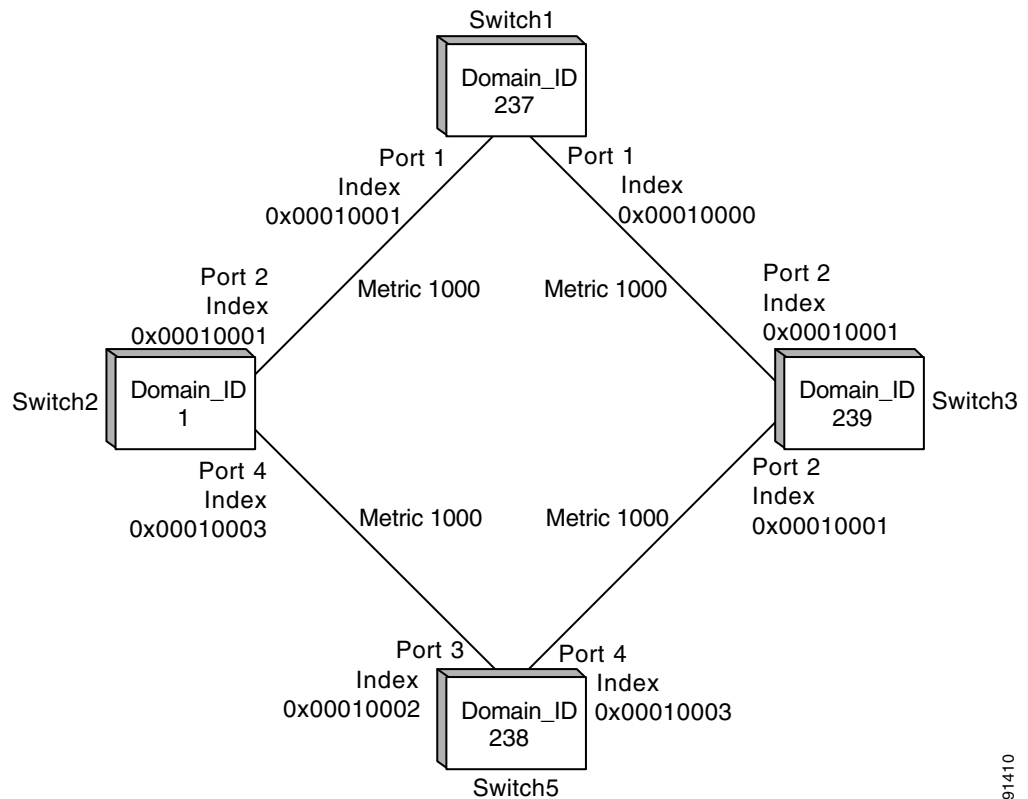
Switch1

Domain_ID
237

Port 1
Index
0x00010001

Port 1
Index
0x00010000

Port 2
Index
0x00010001

Metric 1000

Metric 1000

Port 2
Index
0x00010001

Switch2

Domain_ID
1

Domain_ID
239

Switch3

Port 4
Index
0x00010003

Metric 1000

Metric 1000

Port 2
Index
0x00010001

Port 3
Index
0x00010002

Port 4
Index
0x00010003

Domain_ID
238

Switch5

91410